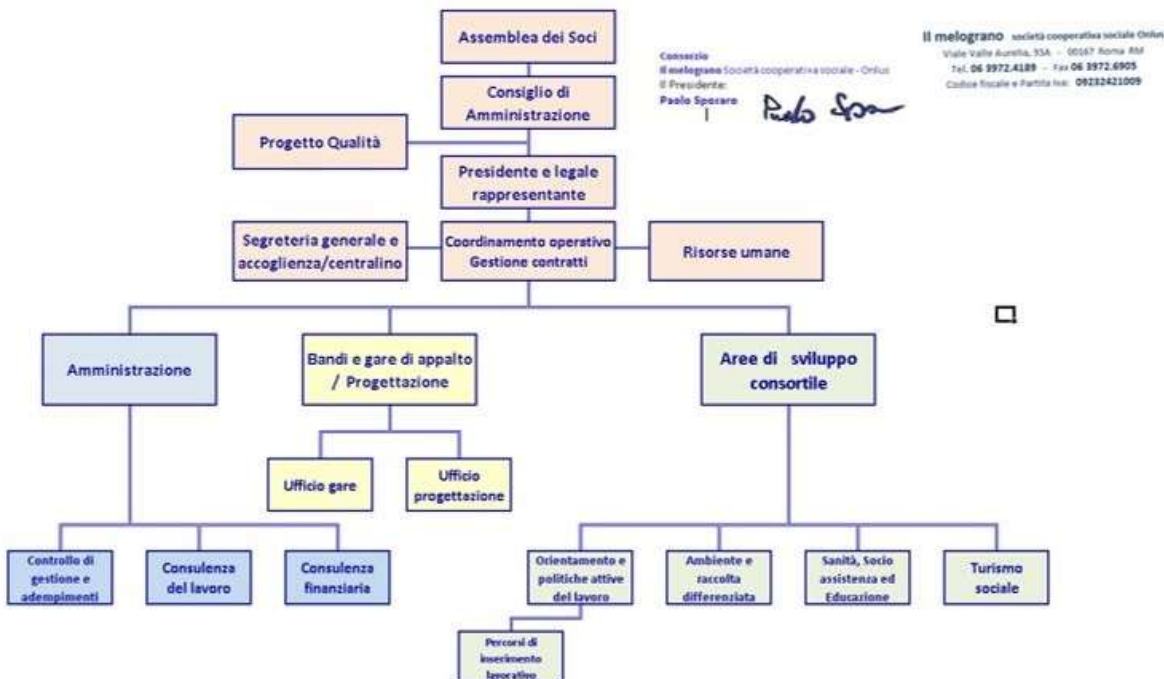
Assemblea dei Soci

Consorzio
Il melograno Società cooperativa sociale - Onlus
Il Presidente:
Paolo Sposaro

Paolo Sposaro

Il melograno società cooperativa sociale Onlus
Viale Valle Aurelia, 93A - 00167 Roma RM
Tel. 06 3972.4189 - Fax 06 3972.6905
Codice fiscale e Partita Iva: 09232421009

Consiglio di Amministrazione

Progetto Qualità

Presidente e legale rappresentante

Segreteria generale e accoglienza/centralino

Coordinamento operativo Gestione contratti

Risorse umane

Amministrazione

Bandi e gare di appalto / Progettazione

Aree di sviluppo consortile

Ufficio gare

Ufficio progettazione

Controllo di gestione e adempimenti

Consulenza del lavoro

Consulenza finanziaria

Orientamento e politiche attive del lavoro

Ambiente e raccolta differenziata

Sanità, Socio assistenza ed Educazione

Turismo sociale

Percorsi di inserimento lavorativo